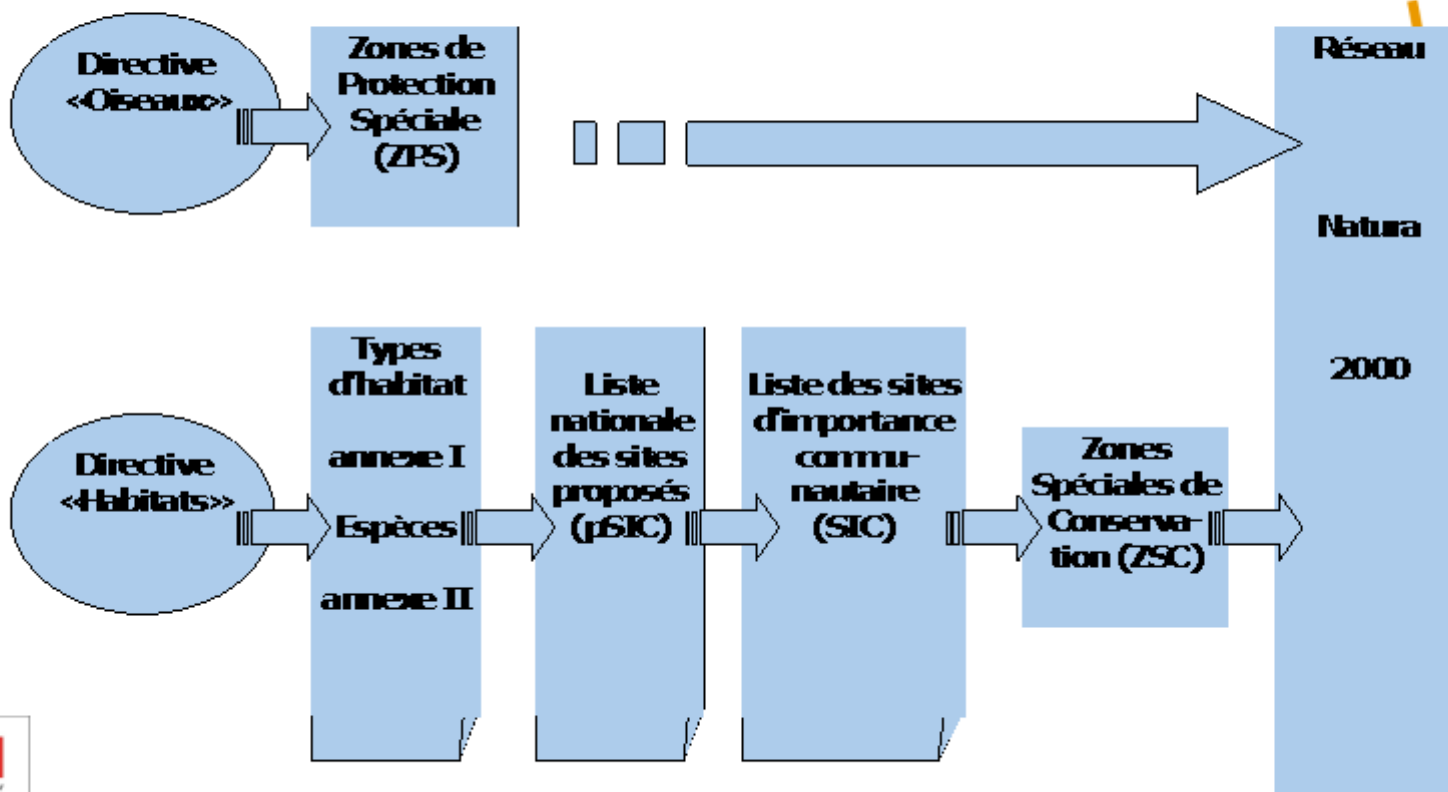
Directive «Oiseaux»

Zones de Protection Spéciale (ZPS)

Réseau

Natura

2000

Directive «Habitats»

Types d'habitat

annexe I

Espèces

annexe II

Liste nationale des sites proposés (pSIC)

Liste des sites d'importance communautaire (SIC)

Zones Spéciales de Conservation (ZSC)